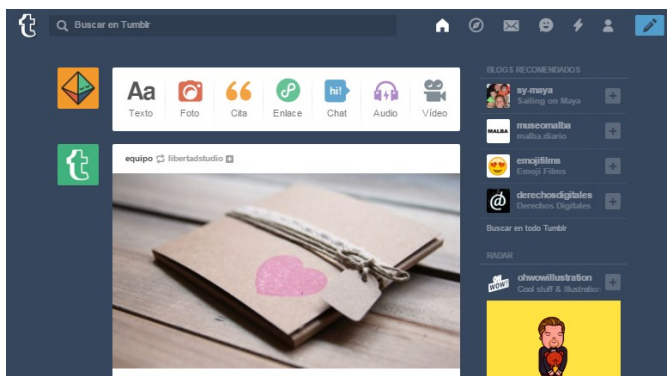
Buscar en Tumblr

Aa Texto
Foto
Cita
Enlace
hi! Chat
Audio
Vídeo

equipo libertadstudio

BLOGS RECOMENDADOS

sy-maya
Sailing on Maya

museomalba
malba.diario

emojifilms
Emoji Films

derechosdigitales
Derechos Digitales

Buscar en todo Tumblr

RADAR

ohwowillustration
Cool stuff & Illustration